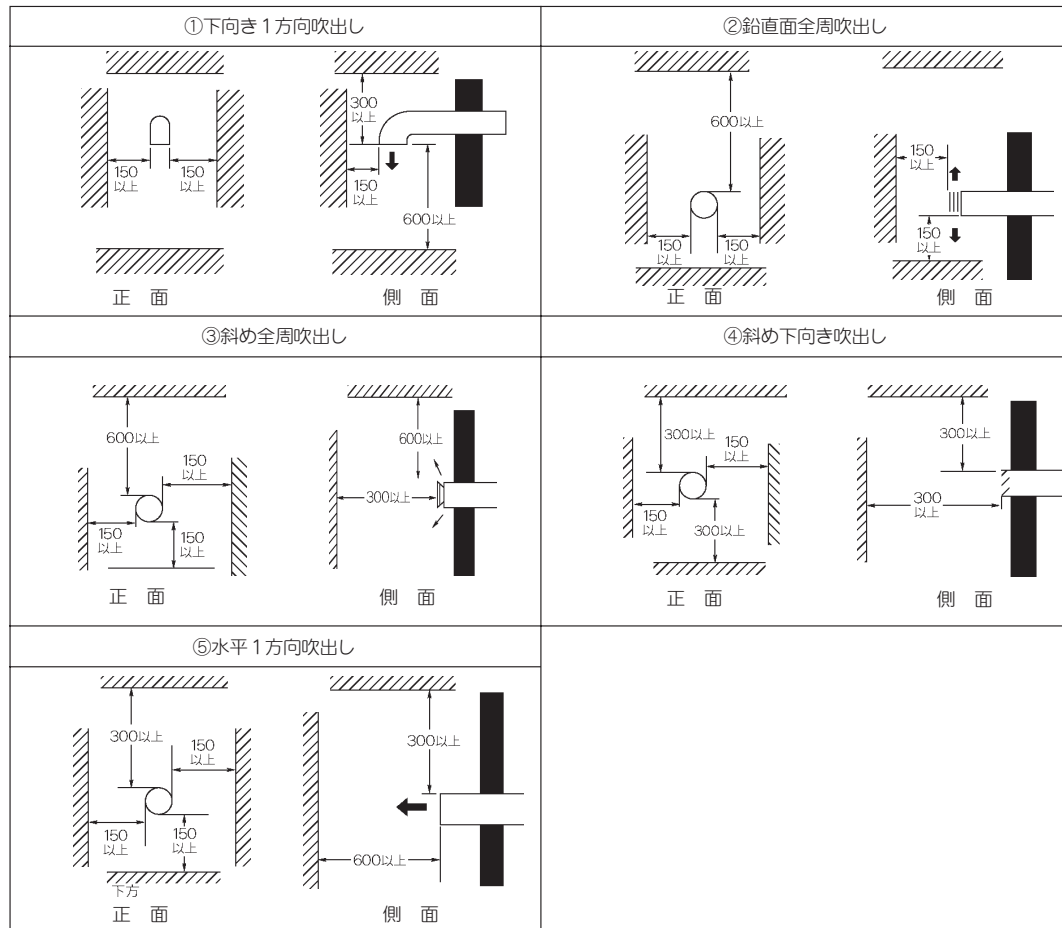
①下向き1方向吹出し

300以上

150以上 150以上

150以上

600以上

正　面　　側　面

②鉛直面全周吹出し

600以上

150以上

150以上

150以上 150以上

正　面　　側　面

③斜め全周吹出し

600以上

150以上

150以上

150以上

600以上

300以上

正　面　　側　面

④斜め下向き吹出し

300以上

150以上

150以上

300以上

300以上

300以上

正　面　　側　面

⑤水平1方向吹出し

300以上

150以上

150以上

150以上

下方

300以上

600以上

正　面　　側　面